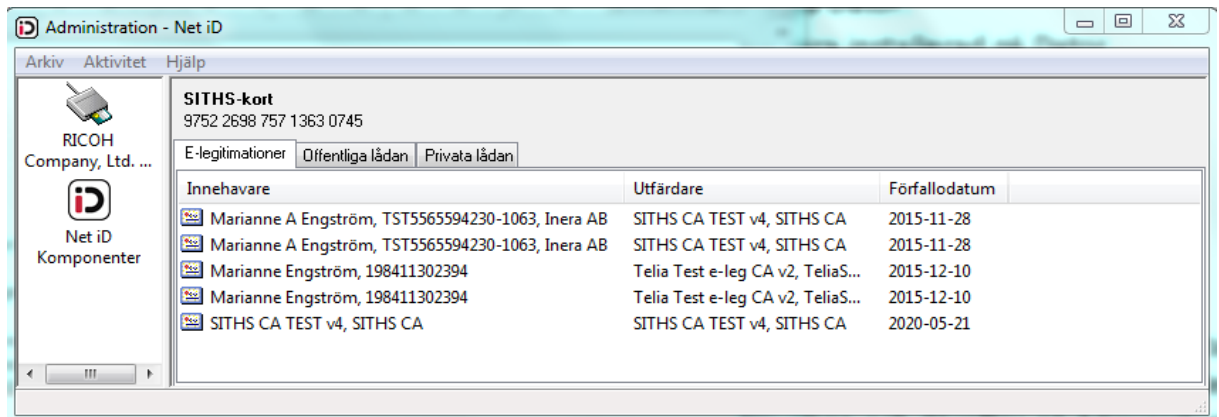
Administration - Net iD

Arkiv Aktivitet Hjälp

RICOH Company, Ltd. ...

Net iD Komponenter

SITHS-kort
9752 2698 757 1363 0745

E-legitimationer | Offentliga lådan | Privata lådan

| Innehavare | Utfärdare | Förfallodatum |
|---|---|---|
| Marianne A Engström, TST5565594230-1063, Inera AB | SITHS CA TEST v4, SITHS CA | 2015-11-28 |
| Marianne A Engström, TST5565594230-1063, Inera AB | SITHS CA TEST v4, SITHS CA | 2015-11-28 |
| Marianne Engström, 198411302394 | Telia Test e-leg CA v2, TeliaS... | 2015-12-10 |
| Marianne Engström, 198411302394 | Telia Test e-leg CA v2, TeliaS... | 2015-12-10 |
| SITHS CA TEST v4, SITHS CA | SITHS CA TEST v4, SITHS CA | 2020-05-21 |